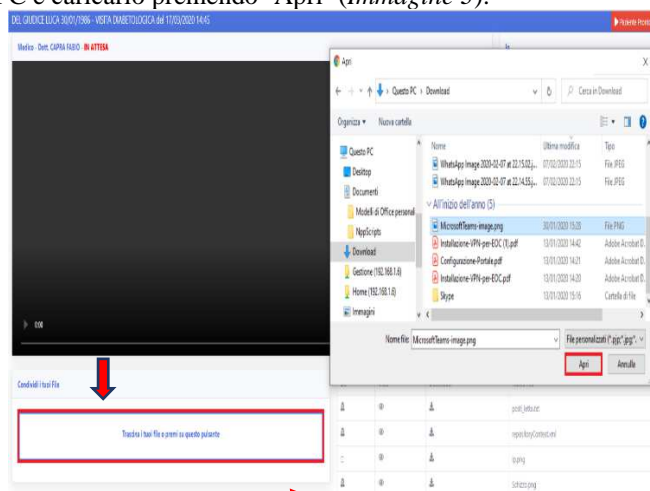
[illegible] e caricarlo premendo "Apri" (Immagine 5).

DEL GIUDICE LUCA 30/01/1986 - VISITA DIABETOLOGICA del 17/03/2020 14:45

Paziente Pronto

Medico - Dott. CAPRA FABIO - IN ATTESA

0:00

Condividi i tuoi File

Trascina i tuoi file o premi su questo pulsante

Apri

Questo PC > Download

Cerca in Download

Organizza ▾ Nuova cartella

Questo PC
Desktop
Documenti
Modelli di Office personal
NppScripts
Download
Gestione (192.168.1.6)
Home (192.168.1.6)
Immagini

| Nome | Ultima modifica | Tipo |
|---|---|---|
| WhatsApp Image 2020-02-07 at 22.15.02.j... | 07/02/2020 22:15 | File JPEG |
| WhatsApp Image 2020-02-07 at 22.14.55.j... | 07/02/2020 22:15 | File JPEG |
| All'inizio dell'anno (5) | | |
| MicrosoftTeams-image.png | 30/01/2020 15:20 | File PNG |
| Installazione-VPN-per-EOC (1).pdf | 13/01/2020 14:42 | Adobe Acrobat D... |
| Configurazione-Portale.pdf | 13/01/2020 14:21 | Adobe Acrobat D... |
| Installazione-VPN-per-EOC.pdf | 13/01/2020 14:20 | Adobe Acrobat D... |
| Skype | 13/01/2020 15:16 | Cartella di file |

Nome file: MicrosoftTeams-image.png

File personalizzati (*.pjp;*.jpg;*...

Apri

Annulla

posti_letto.txt
repositoryContext.xml
ip.png
Schizzo.png